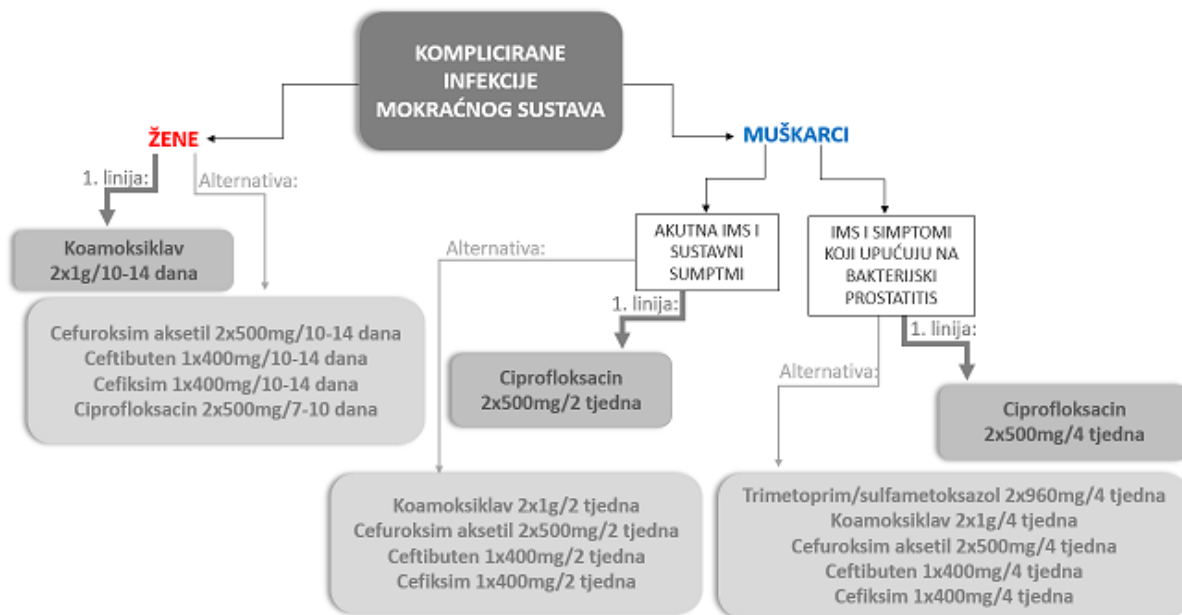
KOMPLICIRANE INFEKCIJE MOKRAĆNOG SUSTAVA

ŽENE

1. linija:

Alternativa:

Koamoksiklav 2x1g/10-14 dana

Cefuroksim aksetil 2x500mg/10-14 dana
Ceftibuten 1x400mg/10-14 dana
Cefiksim 1x400mg/10-14 dana
Ciprofloksacin 2x500mg/7-10 dana

MUŠKARCI

AKUTNA IMS I SUSTAVNI SUMPTMI

Alternativa:

1. linija:

Ciprofloksacin 2x500mg/2 tjedna

Koamoksiklav 2x1g/2 tjedna
Cefuroksim aksetil 2x500mg/2 tjedna
Ceftibuten 1x400mg/2 tjedna
Cefiksim 1x400mg/2 tjedna

IMS I SIMPTOMI KOJI UPUĆUJU NA BAKTERIJSKI PROSTATITIS

1. linija:

Alternativa:

Ciprofloksacin 2x500mg/4 tjedna

Trimetoprim/sulfametoksazol 2x960mg/4 tjedna
Koamoksiklav 2x1g/4 tjedna
Cefuroksim aksetil 2x500mg/4 tjedna
Ceftibuten 1x400mg/4 tjedna
Cefiksim 1x400mg/4 tjedna